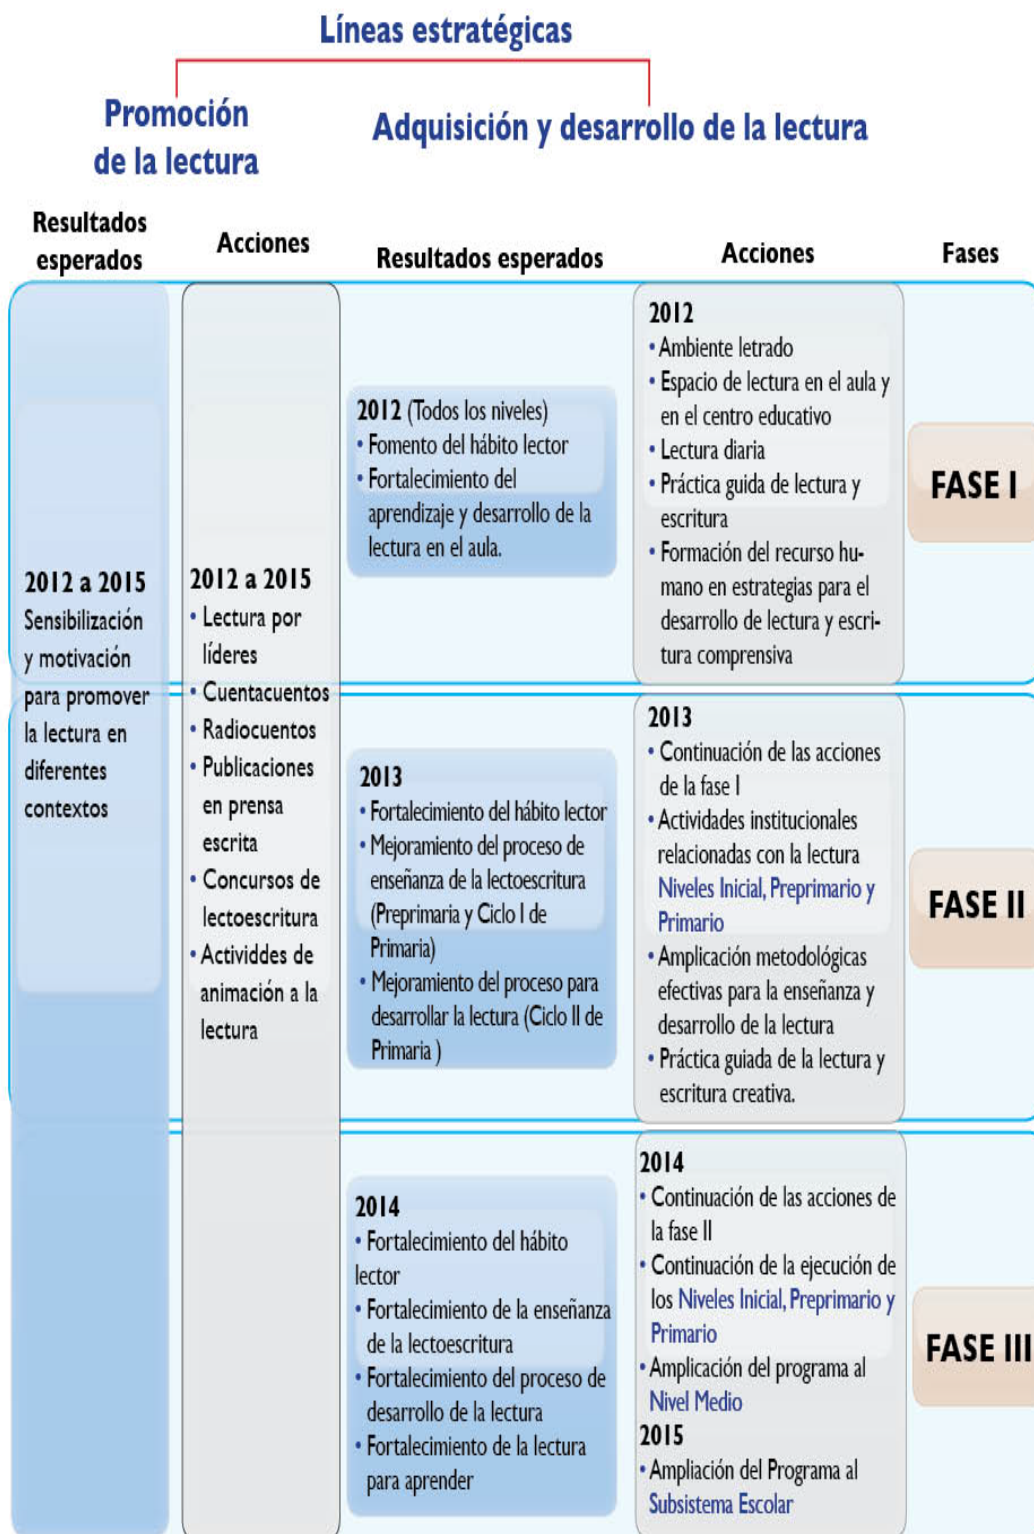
Líneas estratégicas

Promoción de la lectura

Adquisición y desarrollo de la lectura

Resultados esperados

Acciones

Resultados esperados

Acciones

Fases

2012 a 2015
Sensibilización y motivación para promover la lectura en diferentes contextos

2012 a 2015
• Lectura por líderes
• Cuentacuentos
• Radiocuentos
• Publicaciones en prensa escrita
• Concursos de lectoescritura
• Actividdes de animación a la lectura

2012 (Todos los niveles)
• Fomento del hábito lector
• Fortalecimiento del aprendizaje y desarrollo de la lectura en el aula.

2012
• Ambiente letrado
• Espacio de lectura en el aula y en el centro educativo
• Lectura diaria
• Práctica guida de lectura y escritura
• Formación del recurso humano en estrategias para el desarrollo de lectura y escritura comprensiva

FASE I

2013
• Fortalecimiento del hábito lector
• Mejoramiento del proceso de enseñanza de la lectoescritura (Preprimaria y Ciclo I de Primaria)
• Mejoramiento del proceso para desarrollar la lectura (Ciclo II de Primaria )

2013
• Continuación de las acciones de la fase I
• Actividades institucionales relacionadas con la lectura Niveles Inicial, Preprimario y Primario
• Amplicación metodológicas efectivas para la enseñanza y desarrollo de la lectura
• Práctica guiada de la lectura y escritura creativa.

FASE II

2014
• Fortalecimiento del hábito lector
• Fortalecimiento de la enseñanza de la lectoescritura
• Fortalecimiento del proceso de desarrollo de la lectura
• Fortalecimiento de la lectura para aprender

2014
• Continuación de las acciones de la fase II
• Continuación de la ejecución de los Niveles Inicial, Preprimario y Primario
• Amplicación del programa al Nivel Medio
2015
• Ampliación del Programa al Subsistema Escolar

FASE III